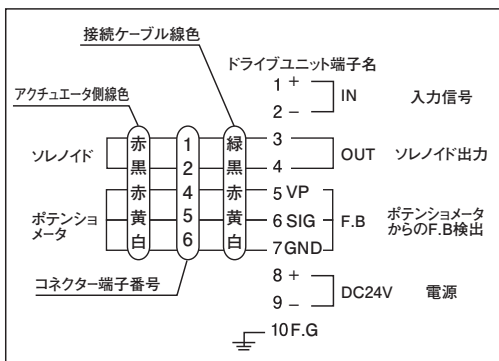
接続ケーブル線色

ドライブユニット端子名

アクチュエータ側線色

1 +
2 –
IN
入力信号

ソレノイド

赤
黒
1
2
緑
黒
3
4
OUT
ソレノイド出力

ポテンショメータ

赤
黄
白
4
5
6
赤
黄
白
5 VP
6 SIG
7 GND
F.B
ポテンショメータからのF.B検出

コネクター端子番号

8 +
9 –
DC24V
電源

10 F.G